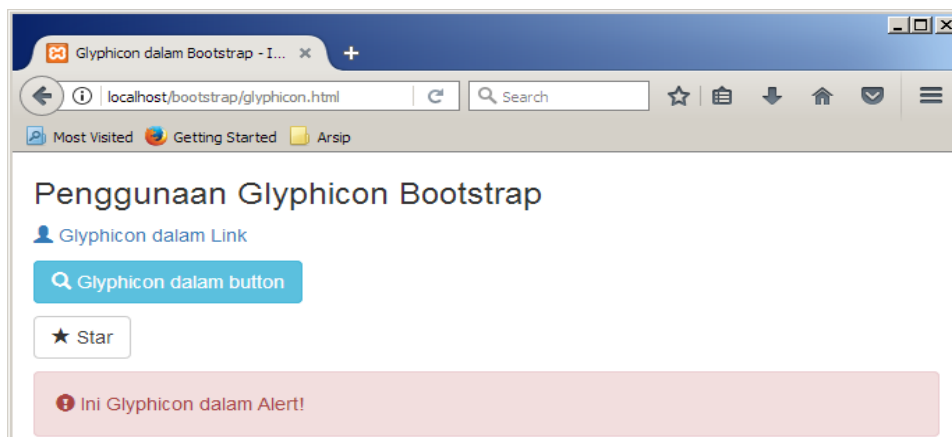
Glyphicon dalam Bootstrap - I... ×
+
localhost/bootstrap/glyphicon.html
Search
Most Visited
Getting Started
Arsip

Penggunaan Glyphicon Bootstrap

Glyphicon dalam Link

Glyphicon dalam button

★ Star

Ini Glyphicon dalam Alert!